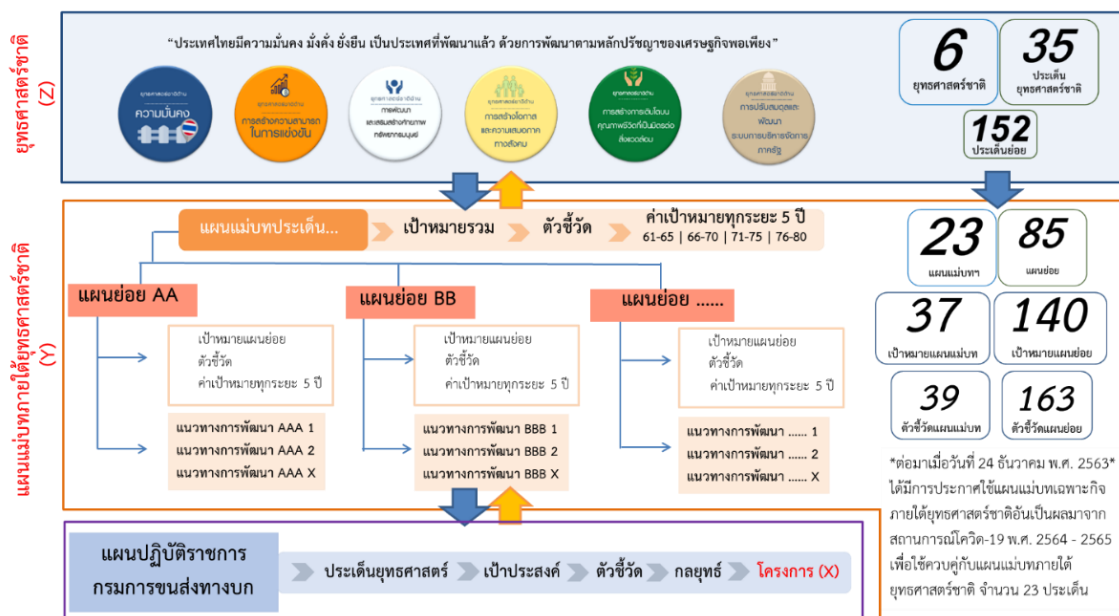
ยุทธศาสตร์ชาติ (Z)

"ประเทศไทยมีความมั่นคง มั่งคั่ง ยั่งยืน เป็นประเทศที่พัฒนาแล้ว ด้วยการพัฒนาตามหลักปรัชญาของเศรษฐกิจพอเพียง"

ยุทธศาสตร์ชาติด้าน ความมั่นคง

ยุทธศาสตร์ชาติด้าน การสร้างความสามารถในการแข่งขัน

ยุทธศาสตร์ชาติด้าน การพัฒนาและเสริมสร้างศักยภาพทรัพยากรมนุษย์

ยุทธศาสตร์ชาติด้าน การสร้างโอกาสและความเสมอภาคทางสังคม

ยุทธศาสตร์ชาติด้าน การสร้างการเติบโตบนคุณภาพชีวิตที่เป็นมิตรต่อสิ่งแวดล้อม

ยุทธศาสตร์ชาติด้าน การปรับสมดุลและพัฒนาระบบการบริหารจัดการภาครัฐ

6 ยุทธศาสตร์ชาติ

35 ประเด็นยุทธศาสตร์ชาติ

152 ประเด็นย่อย

แผนแม่บทภายใต้ยุทธศาสตร์ชาติ (Y)

แผนแม่บทประเด็น... เป้าหมายรวม ตัวชี้วัด ค่าเป้าหมายทุกระยะ 5 ปี 61-65 | 66-70 | 71-75 | 76-80

แผนย่อย AA

เป้าหมายแผนย่อย
ตัวชี้วัด
ค่าเป้าหมายทุกระยะ 5 ปี

แนวทางการพัฒนา AAA 1
แนวทางการพัฒนา AAA 2
แนวทางการพัฒนา AAA X

แผนย่อย BB

เป้าหมายแผนย่อย
ตัวชี้วัด
ค่าเป้าหมายทุกระยะ 5 ปี

แนวทางการพัฒนา BBB 1
แนวทางการพัฒนา BBB 2
แนวทางการพัฒนา BBB X

แผนย่อย ......

เป้าหมายแผนย่อย
ตัวชี้วัด
ค่าเป้าหมายทุกระยะ 5 ปี

แนวทางการพัฒนา ...... 1
แนวทางการพัฒนา ...... 2
แนวทางการพัฒนา ...... X

23 แผนแม่บทฯ

85 แผนย่อย

37 เป้าหมายแผนแม่บท

140 เป้าหมายแผนย่อย

39 ตัวชี้วัดแผนแม่บท

163 ตัวชี้วัดแผนย่อย

*ต่อมาเมื่อวันที่ 24 ธันวาคม พ.ศ. 2563* ได้มีการประกาศใช้แผนแม่บทเฉพาะกิจภายใต้ยุทธศาสตร์ชาติอันเป็นผลมาจากสถานการณ์โควิด-19 พ.ศ. 2564 - 2565 เพื่อใช้ควบคู่กับแผนแม่บทภายใต้ยุทธศาสตร์ชาติ จำนวน 23 ประเด็น

แผนปฏิบัติราชการ กรมการขนส่งทางบก

ประเด็นยุทธศาสตร์ เป้าประสงค์ ตัวชี้วัด กลยุทธ์ โครงการ (X)